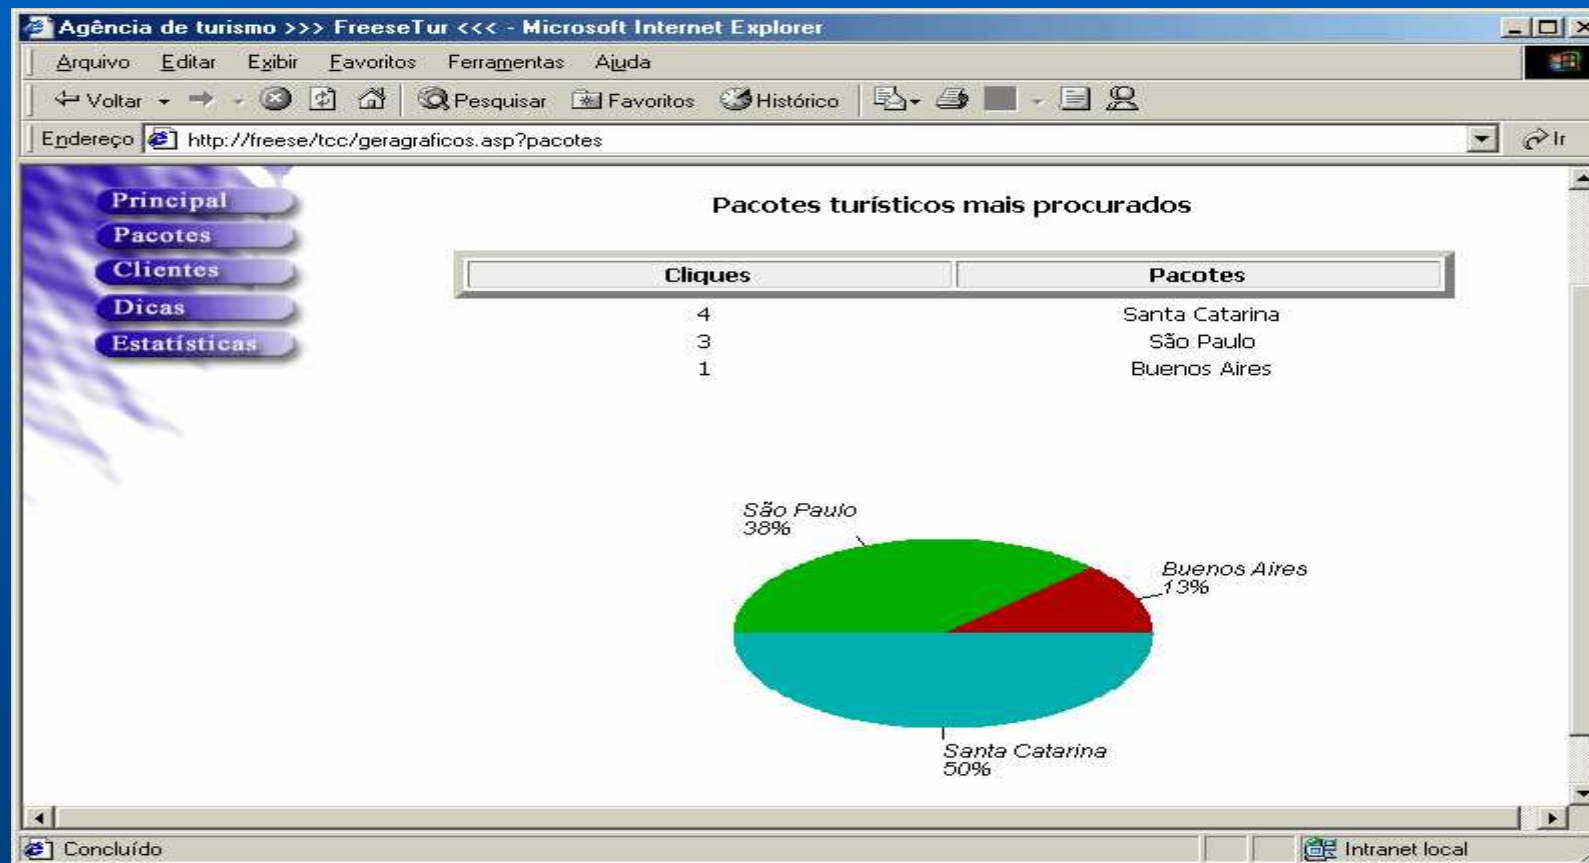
Agência de turismo >>> FreeseTur <<< - Microsoft Internet Explorer

Arquivo Editar Exibir Favoritos Ferramentas Ajuda

Voltar Pesquisar Favoritos Histórico

Endereço http://freese/tcc/geragraficos.asp?pacotes Ir

Principal
Pacotes
Clientes
Dicas
Estatísticas

Pacotes turísticos mais procurados

| Cliques | Pacotes |
|---|---|
| 4 | Santa Catarina |
| 3 | São Paulo |
| 1 | Buenos Aires |

São Paulo 38%

Buenos Aires 13%

Santa Catarina 50%

Concluído

Intranet local